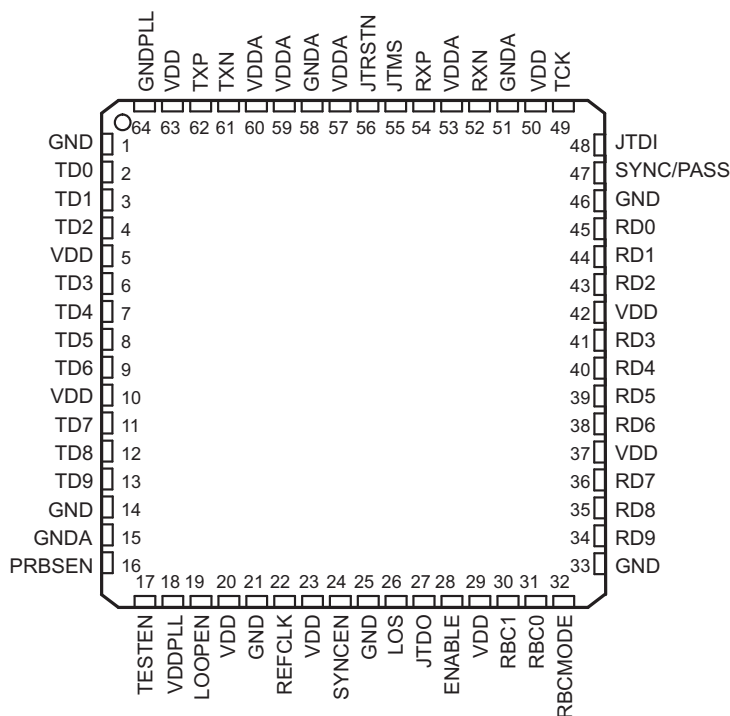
GNDPLL VDD TXP TXN VDDA VDDA GNDA VDDA JTRSTN JTMS RXP VDDA RXN GNDA VDD TCK

64 63 62 61 60 59 58 57 56 55 54 53 52 51 50 49

GND 1
TD0 2
TD1 3
TD2 4
VDD 5
TD3 6
TD4 7
TD5 8
TD6 9
VDD 10
TD7 11
TD8 12
TD9 13
GND 14
GNDA 15
PRBSEN 16

48 JTDI
47 SYNC/PASS
46 GND
45 RD0
44 RD1
43 RD2
42 VDD
41 RD3
40 RD4
39 RD5
38 RD6
37 VDD
36 RD7
35 RD8
34 RD9
33 GND

17 18 19 20 21 22 23 24 25 26 27 28 29 30 31 32

TESTEN VDDPLL LOOPEN VDD GND REFCLK VDD SYNCEN GND LOS JTDO ENABLE VDD RBC1 RBC0 RBCMODE